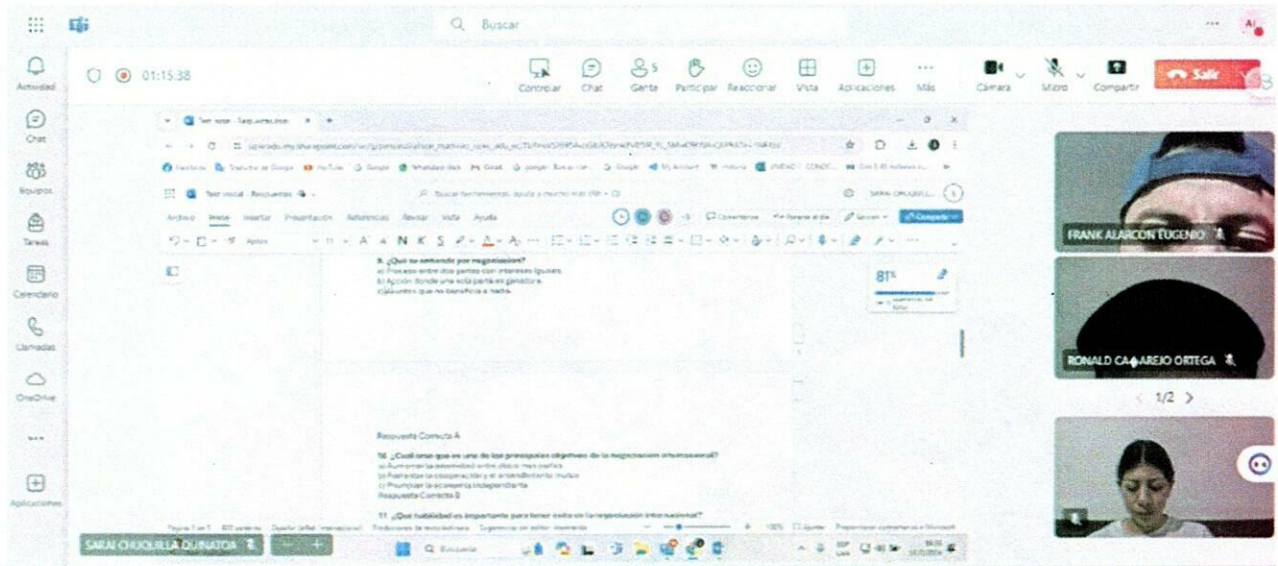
Buscar

Actividad
Chat
Equipos
Tareas
Calendario
Llamadas
OneDrive
...
Aplicaciones

01:15:38

Controlar
Chat
Gente
Participar
Reaccionar
Vista
Aplicaciones
Más
Cámara
Micro
Compartir
Salir

Archivo Inicio Insertar Presentación Referencias Revisar Vista Ayuda

9. ¿Qué se entiende por negociación?
a) Proceso entre dos partes con intereses iguales.
b) Acción donde una sola parte es ganadora.
c) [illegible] que no beneficia a nadie.

81%

Respuesta Correcta A

10. ¿Cuál sería que es uno de los principales objetivo de la negociación internacional?
a) Aumentar la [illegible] entre dos o mas países
b) Fomentar la cooperación y el entendimiento mutuo
c) Promover la economía independiente
Respuesta Correcta B

11. ¿Qué habilidad es importante para tener éxito en la negociación internacional?

FRANK ALARCON EUGENIO
RONALD CA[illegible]AREJO ORTEGA
1/2
SARAI CHUQUILLA QUINATOA